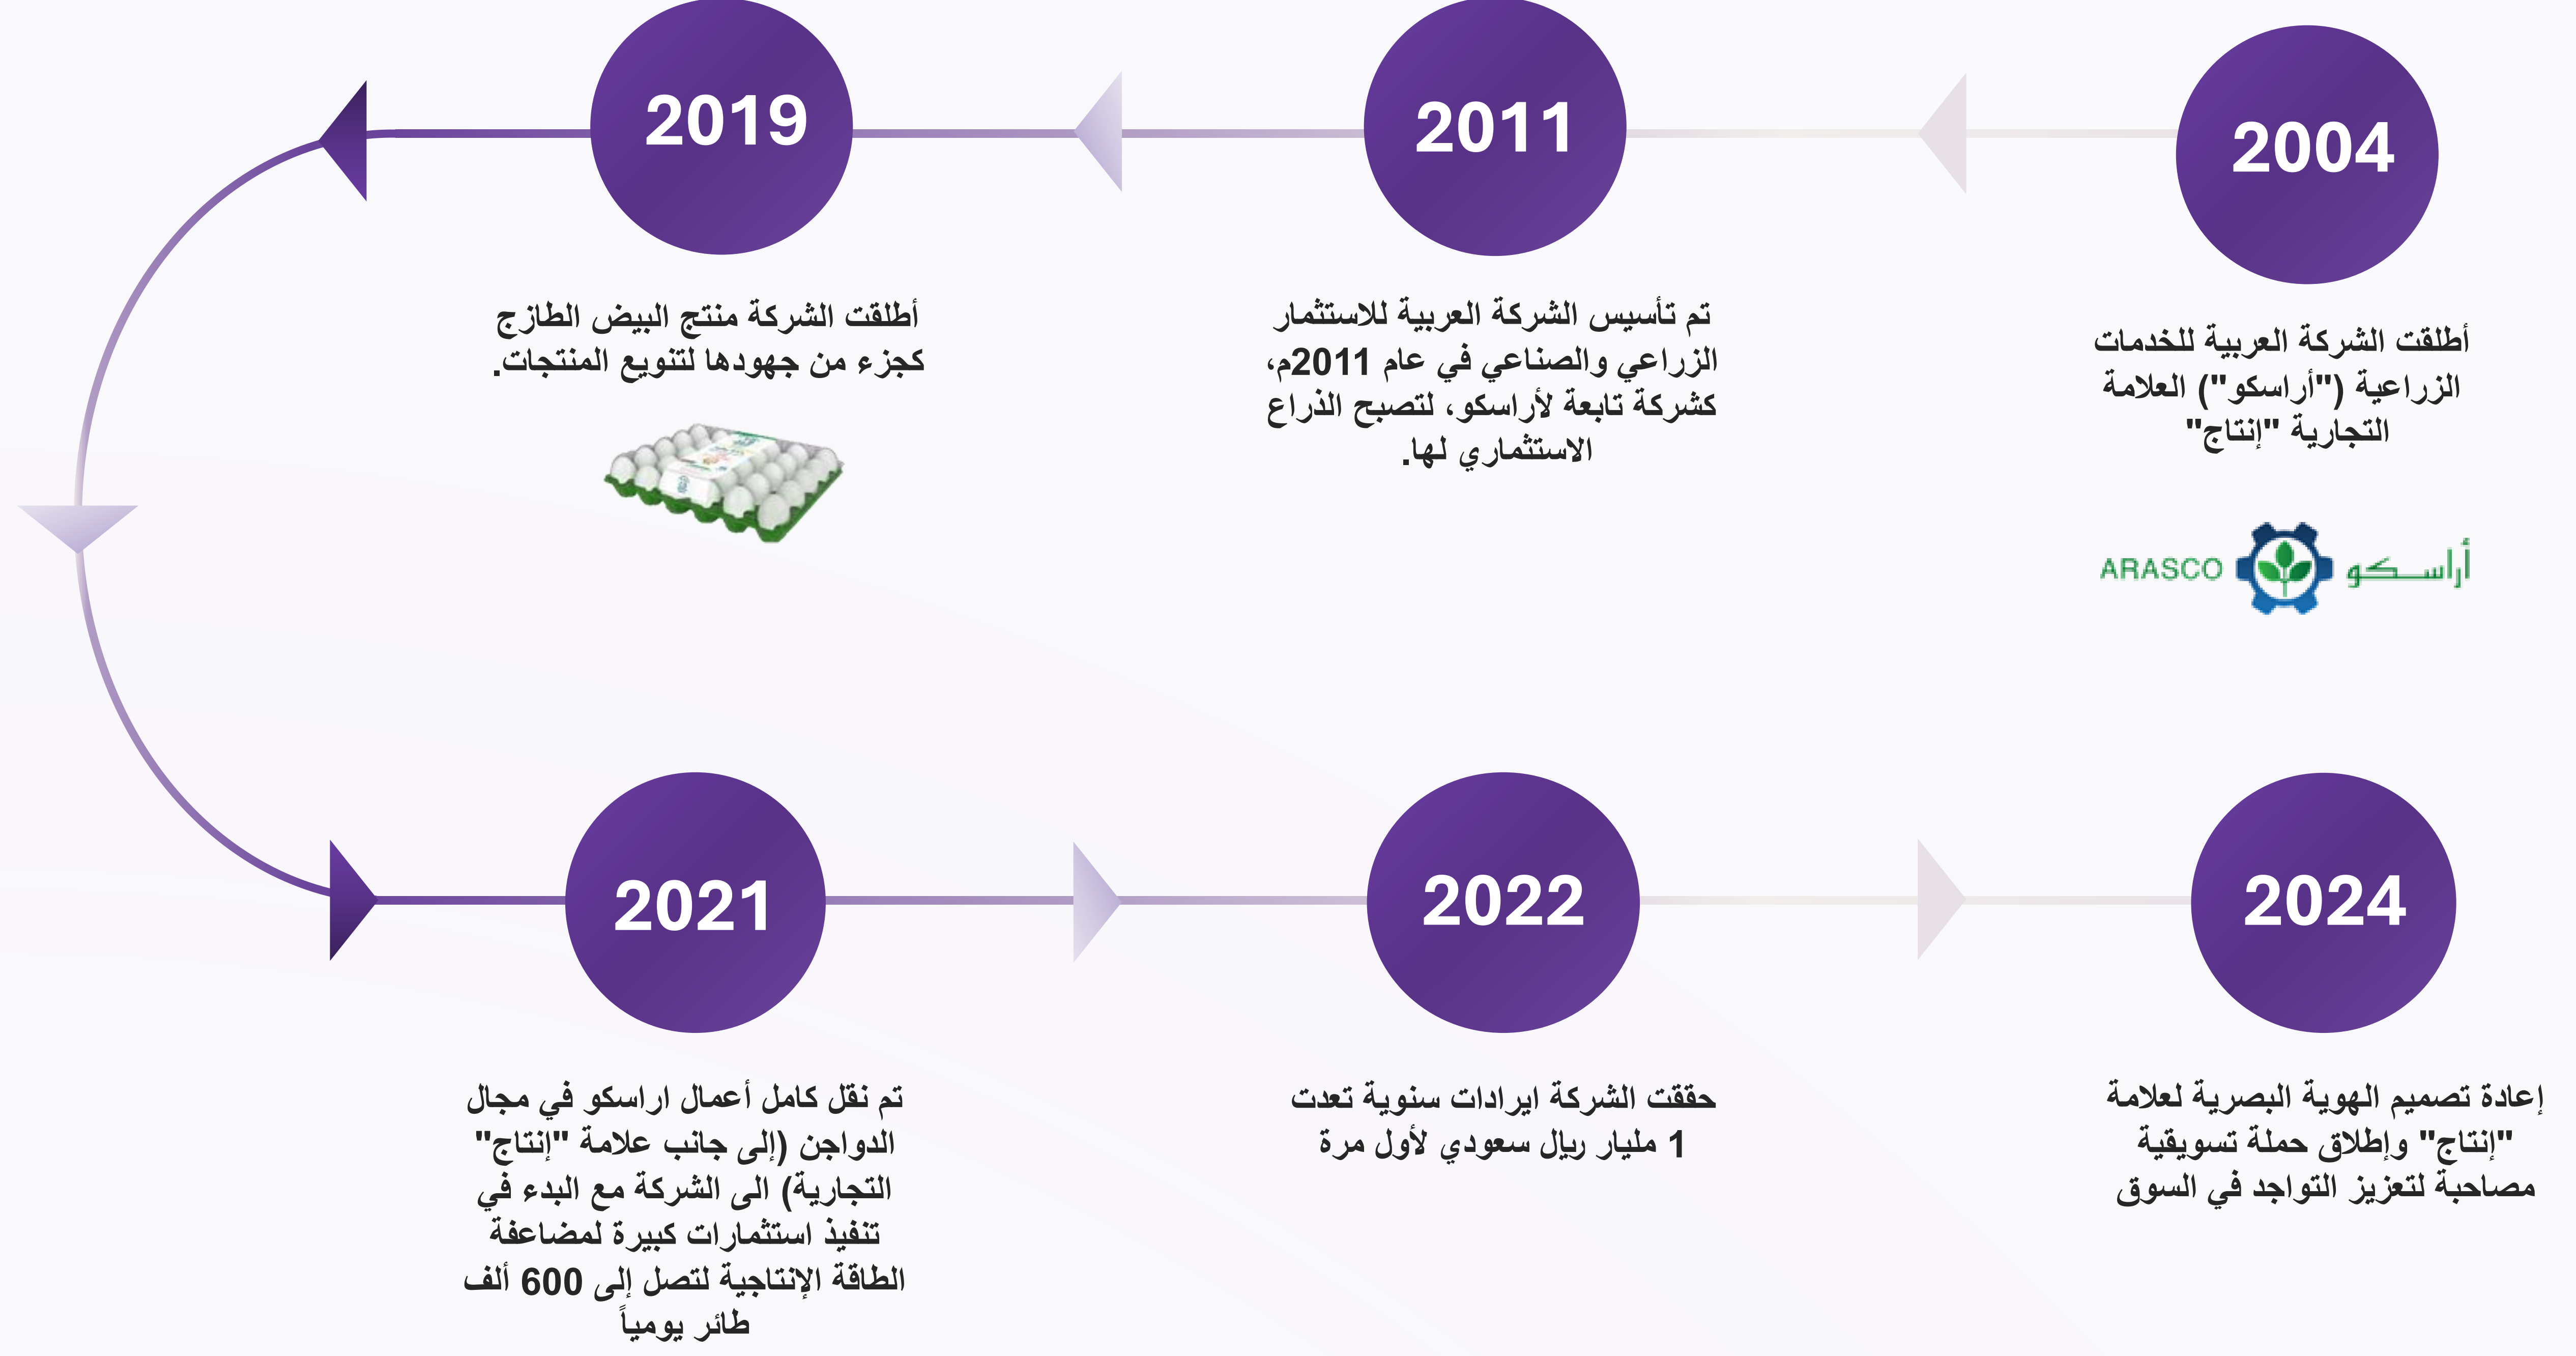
2004

أطلقت الشركة العربية للخدمات الزراعية ("أراسكو") العلامة التجارية "إنتاج"

ARASCO أراسكو

2011

تم تأسيس الشركة العربية للاستثمار الزراعي والصناعي في عام 2011م، كشركة تابعة لأراسكو، لتصبح الذراع الاستثماري لها.

2019

أطلقت الشركة منتج البيض الطازج كجزء من جهودها لتنويع المنتجات.

2021

تم نقل كامل أعمال اراسكو في مجال الدواجن (إلى جانب علامة "إنتاج" التجارية) الى الشركة مع البدء في تنفيذ استثمارات كبيرة لمضاعفة الطاقة الإنتاجية لتصل إلى 600 ألف طائر يومياً

2022

حققت الشركة ايرادات سنوية تعدت 1 مليار ريال سعودي لأول مرة

2024

إعادة تصميم الهوية البصرية لعلامة "إنتاج" وإطلاق حملة تسويقية مصاحبة لتعزيز التواجد في السوق